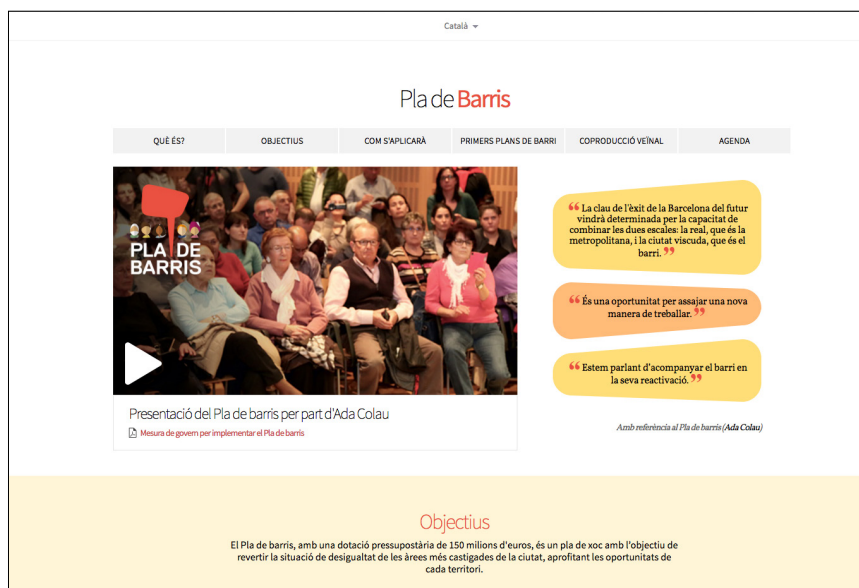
Català

Pla de Barris

QUÈ ÉS? | OBJECTIUS | COM S'APLICARÀ | PRIMERS PLANS DE BARRI | COPRODUCCIÓ VEÏNAL | AGENDA

PLA DE BARRIS

Presentació del Pla de barris per part d'Ada Colau

Mesura de govern per implementar el Pla de barris

“La clau de l'èxit de la Barcelona del futur vindrà determinada per la capacitat de combinar les dues escales: la real, que és la metropolitana, i la ciutat viscuda, que és el barri.”

“És una oportunitat per assajar una nova manera de treballar.”

“Estem parlant d'acompanyar el barri en la seva reactivació.”

Amb referència al Pla de barris (Ada Colau)

Objectius

El Pla de barris, amb una dotació pressupostària de 150 milions d'euros, és un pla de xoc amb l'objectiu de revertir la situació de desigualtat de les àrees més castigades de la ciutat, aprofitant les oportunitats de cada territori.